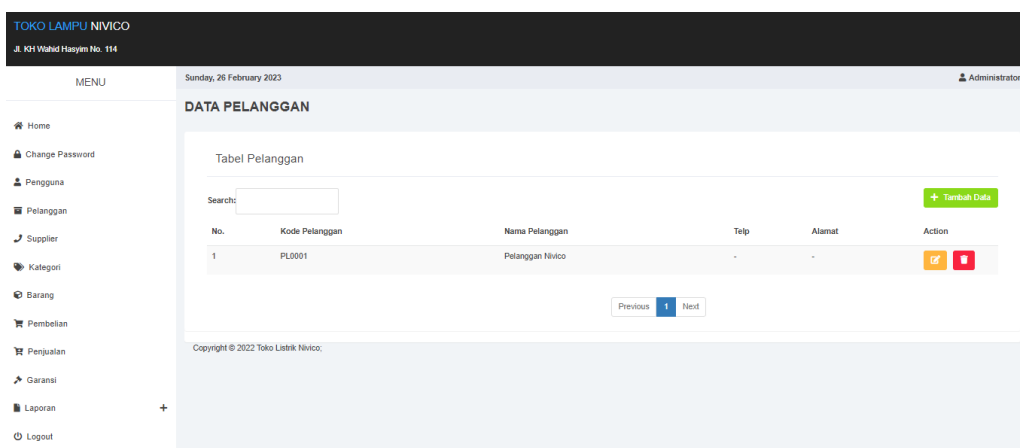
TOKO LAMPU NIVICO
Jl. KH Wahid Hasyim No. 114

MENU

Home
Change Password
Pengguna
Pelanggan
Supplier
Kategori
Barang
Pembelian
Penjualan
Garansi
Laporan +
Logout

Sunday, 26 February 2023

Administrator

DATA PELANGGAN

Tabel Pelanggan

Search:

+ Tambah Data

| No. | Kode Pelanggan | Nama Pelanggan | Telp | Alamat | Action |
|---|---|---|---|---|---|
| 1 | PL0001 | Pelanggan Nivico | - | - | |

Previous 1 Next

Copyright © 2022 Toko Listrik Nivico;